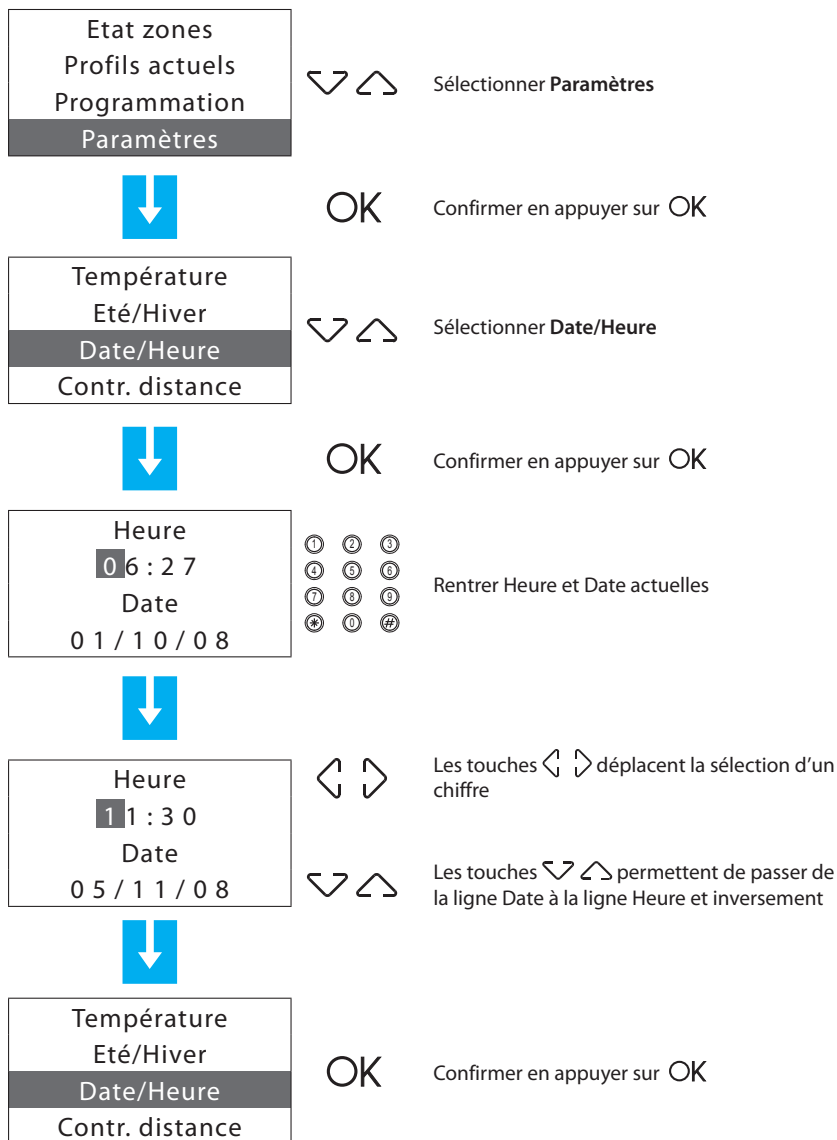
Etat zones
Profils actuels
Programmation
Paramètres

Sélectionner **Paramètres**

OK

Confirmer en appuyer sur OK

Température
Eté/Hiver
Date/Heure
Contr. distance

Sélectionner **Date/Heure**

OK

Confirmer en appuyer sur OK

Heure
0 6 : 2 7
Date
0 1 / 1 0 / 0 8

① ② ③
④ ⑤ ⑥
⑦ ⑧ ⑨
✱ ⓪ #

Rentrer Heure et Date actuelles

Heure
1 1 : 3 0
Date
0 5 / 1 1 / 0 8

Les touches déplacent la sélection d'un chiffre

Les touches permettent de passer de la ligne Date à la ligne Heure et inversement

Température
Eté/Hiver
Date/Heure
Contr. distance

OK

Confirmer en appuyer sur OK